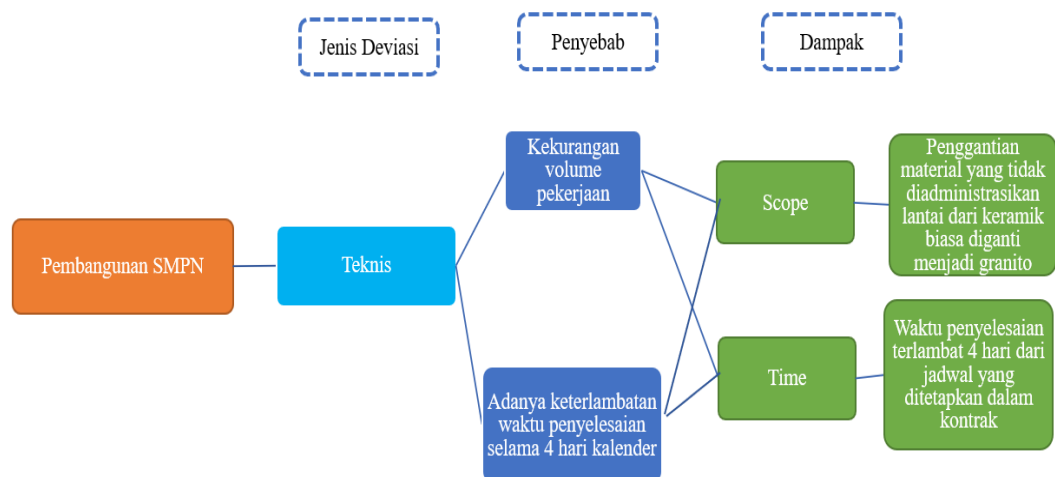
Jenis Deviasi

Penyebab

Dampak

Pembangunan SMPN

Teknis

Kekurangan volume pekerjaan

Adanya keterlambatan waktu penyelesaian selama 4 hari kalender

Scope

Time

Penggantian material yang tidak diadministrasikan lantai dari keramik biasa diganti menjadi granito

Waktu penyelesaian terlambat 4 hari dari jadwal yang ditetapkan dalam kontrak